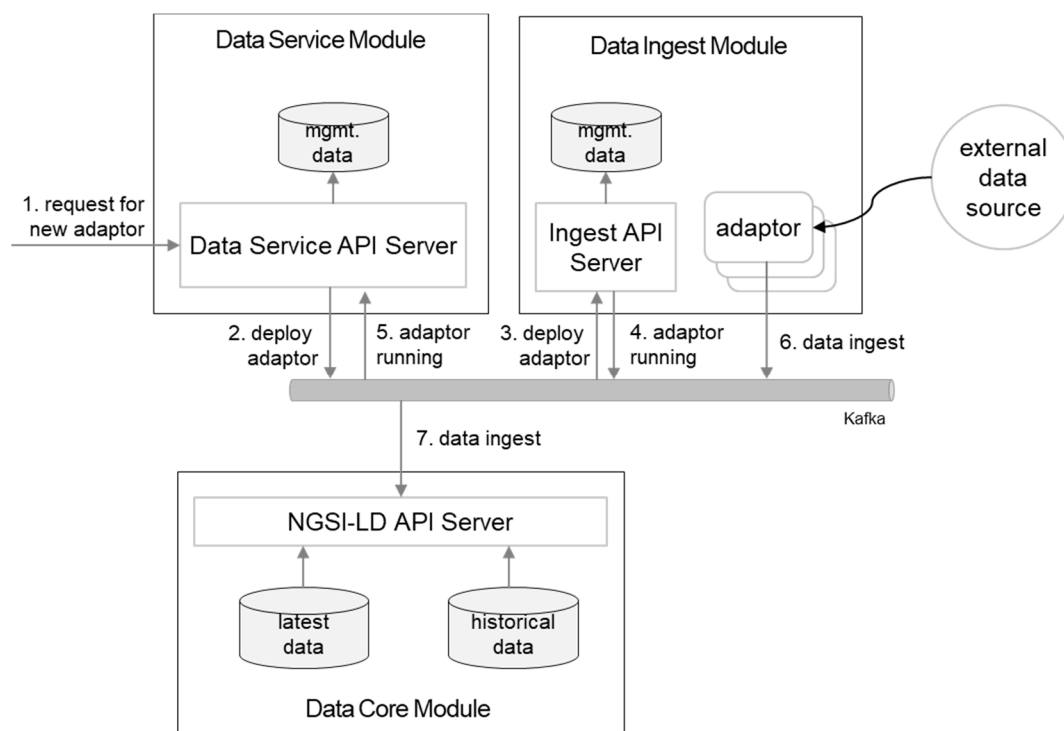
Data Service Module

mgmt. data

1. request for new adaptor

Data Service API Server

Data Ingest Module

mgmt. data

Ingest API Server

adaptor

external data source

2. deploy adaptor

5. adaptor running

3. deploy adaptor

4. adaptor running

6. data ingest

Kafka

7. data ingest

NGSI-LD API Server

latest data

historical data

Data Core Module